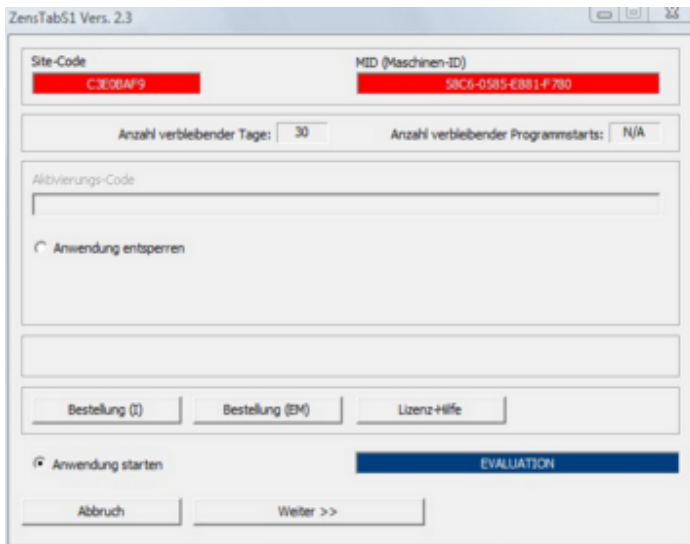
ZensTabS1 Vers. 2.3

Site-Code
C3E0BAF9

MID (Maschinen-ID)
58C6-0585-E881-F780

Anzahl verbleibender Tage: 30

Anzahl verbleibender Programmstarts: N/A

Aktivierungs-Code

Anwendung entsperren

Bestellung (I)

Bestellung (EM)

Lizenz-Hilfe

Anwendung starten

EVALUATION

Abbruch

Weiter >>